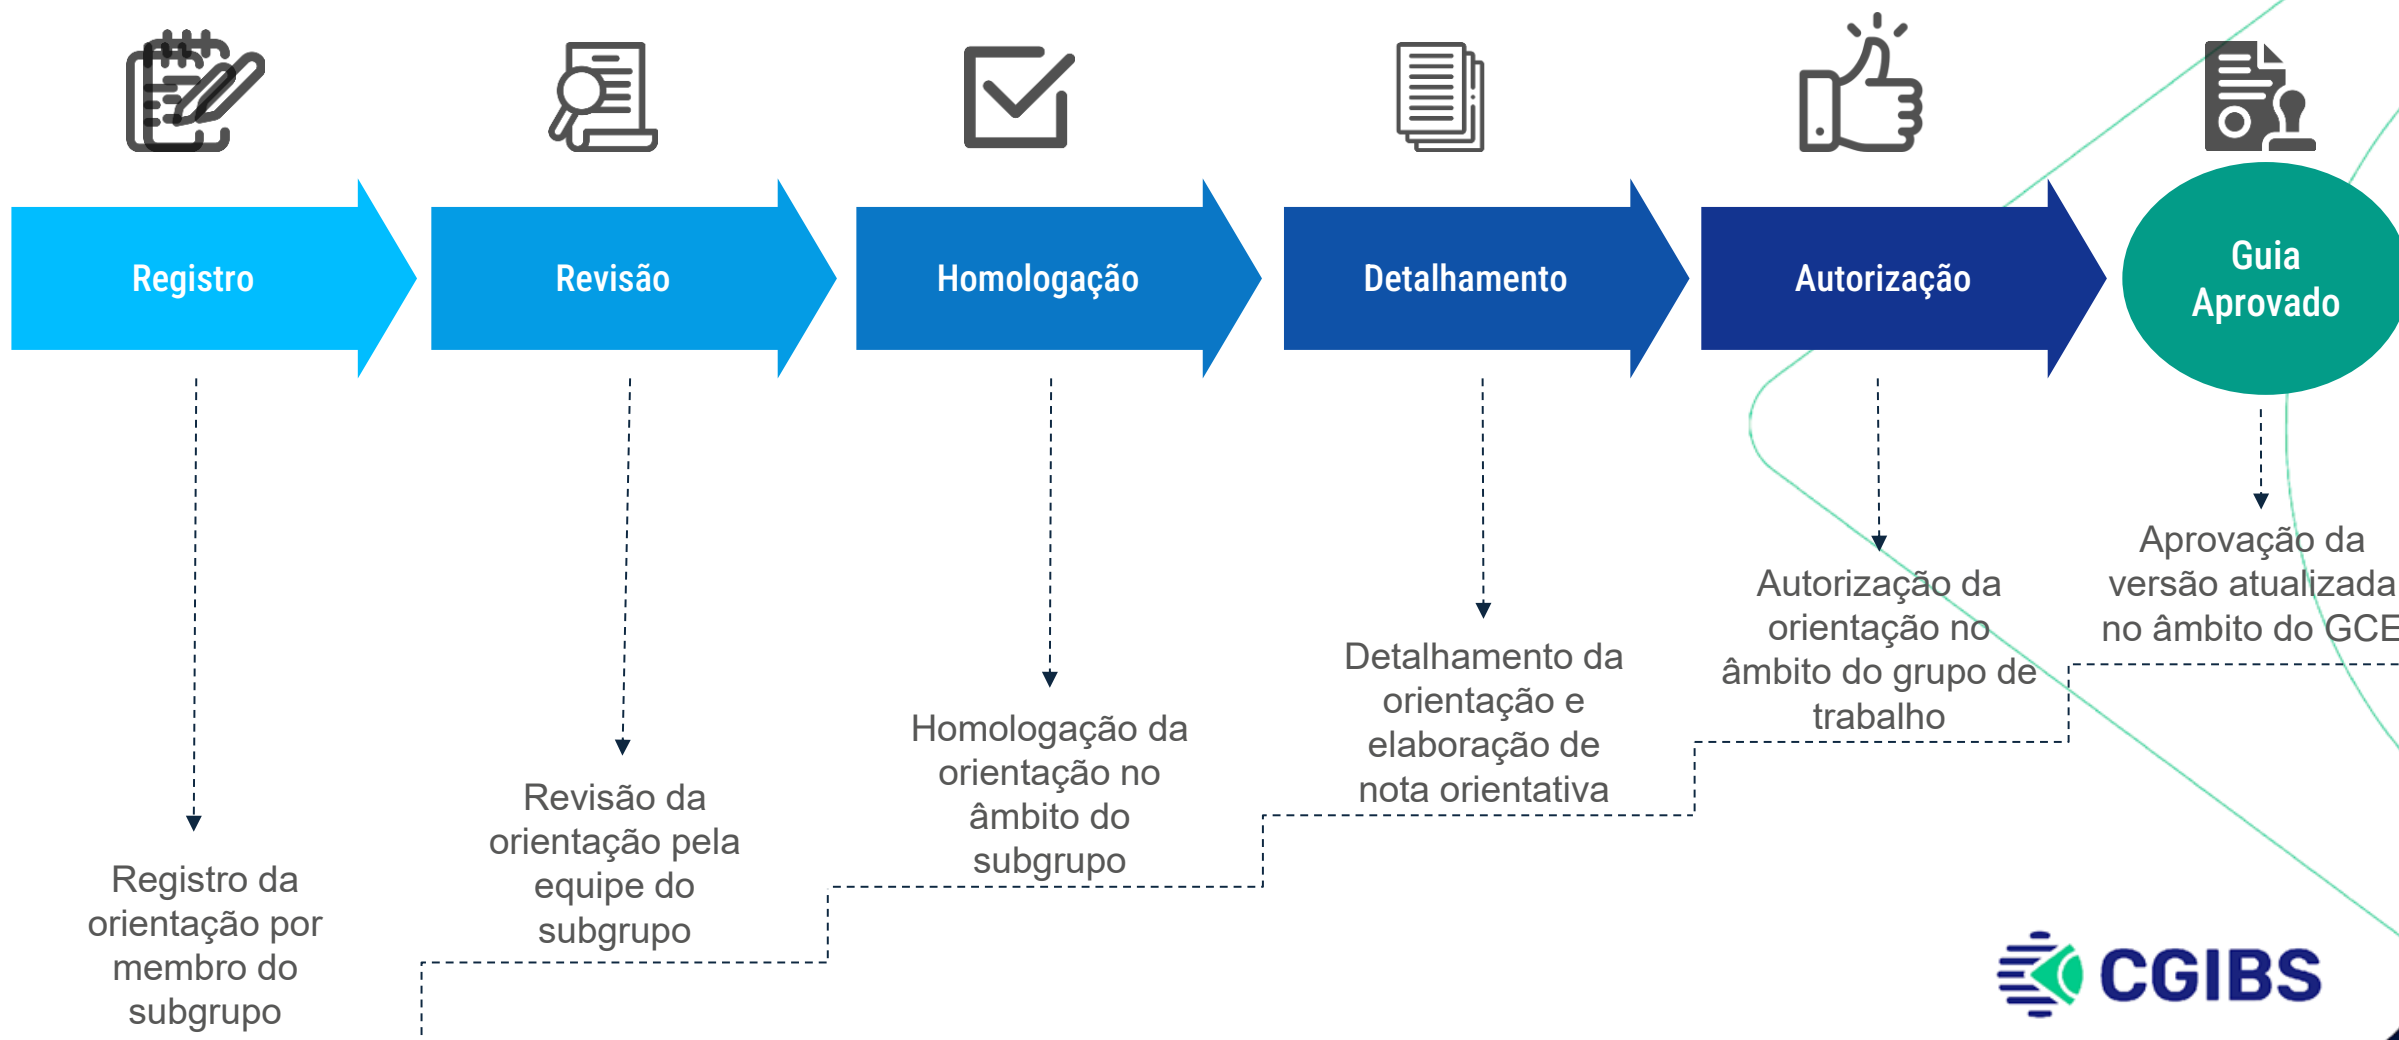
Registro

Revisão

Homologação

Detalhamento

Autorização

Guia Aprovado

Registro da orientação por membro do subgrupo

Revisão da orientação pela equipe do subgrupo

Homologação da orientação no âmbito do subgrupo

Detalhamento da orientação e elaboração de nota orientativa

Autorização da orientação no âmbito do grupo de trabalho

Aprovação da versão atualizada no âmbito do GCE

CGIBS